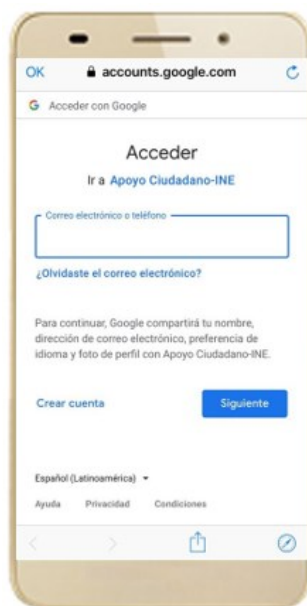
OK accounts.google.com

G Acceder con Google

Acceder

Ir a Apoyo Ciudadano-INE

Correo electrónico o teléfono

¿Olvidaste el correo electrónico?

Para continuar, Google compartirá tu nombre, dirección de correo electrónico, preferencia de idioma y foto de perfil con Apoyo Ciudadano-INE.

Crear cuenta

Siguiente

Español (Latinoamérica)

Ayuda Privacidad Condiciones